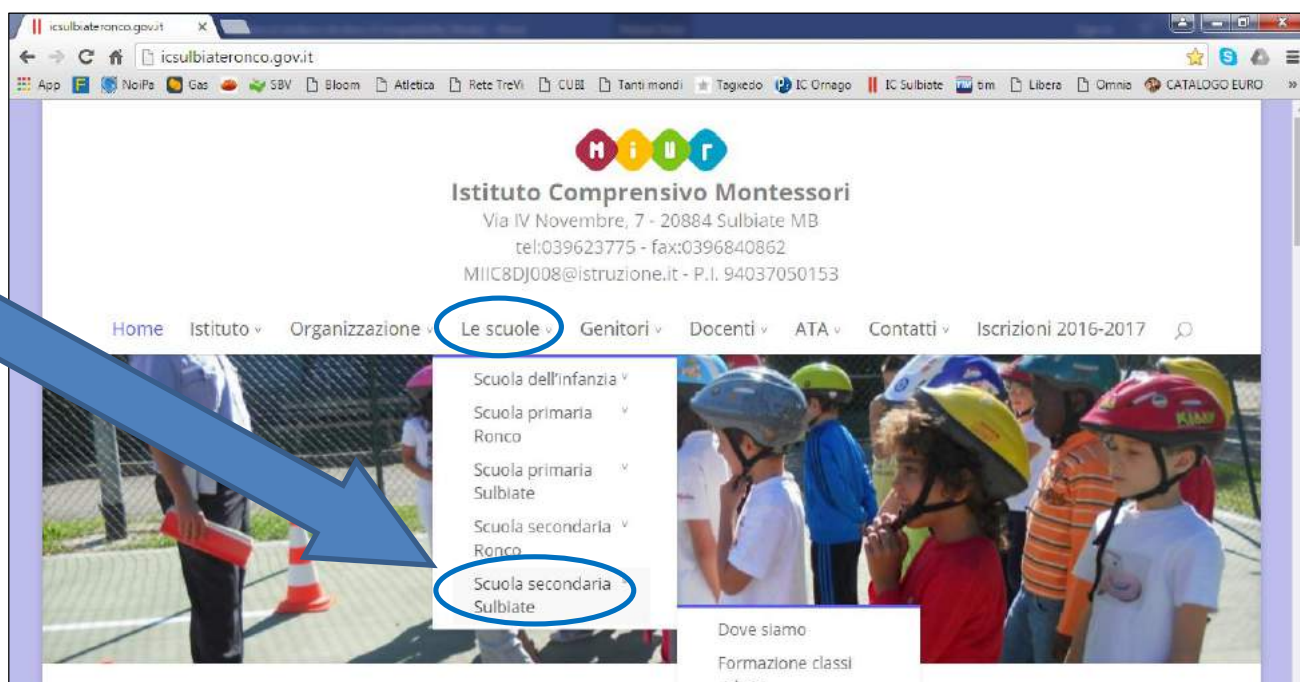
icsulbiateronco.gov.it ×

icsulbiateronco.gov.it

App NoiPa Gas SBV Bloom Atletica Rete TreVi CUBI Tanti mondi Tagxedo IC Ornago IC Sulbiate tim Libero Omnia CATALOGO EURO »

MIUR

Istituto Comprensivo Montessori
Via IV Novembre, 7 - 20884 Sulbiate MB
tel:039623775 - fax:0396840862
MIIC8DJ008@istruzione.it - P.I. 94037050153

Home Istituto Organizzazione Le scuole Genitori Docenti ATA Contatti Iscrizioni 2016-2017

Scuola dell'infanzia
Scuola primaria Ronco
Scuola primaria Sulbiate
Scuola secondaria Ronco
Scuola secondaria Sulbiate

Dove siamo
Formazione classi

KIMI